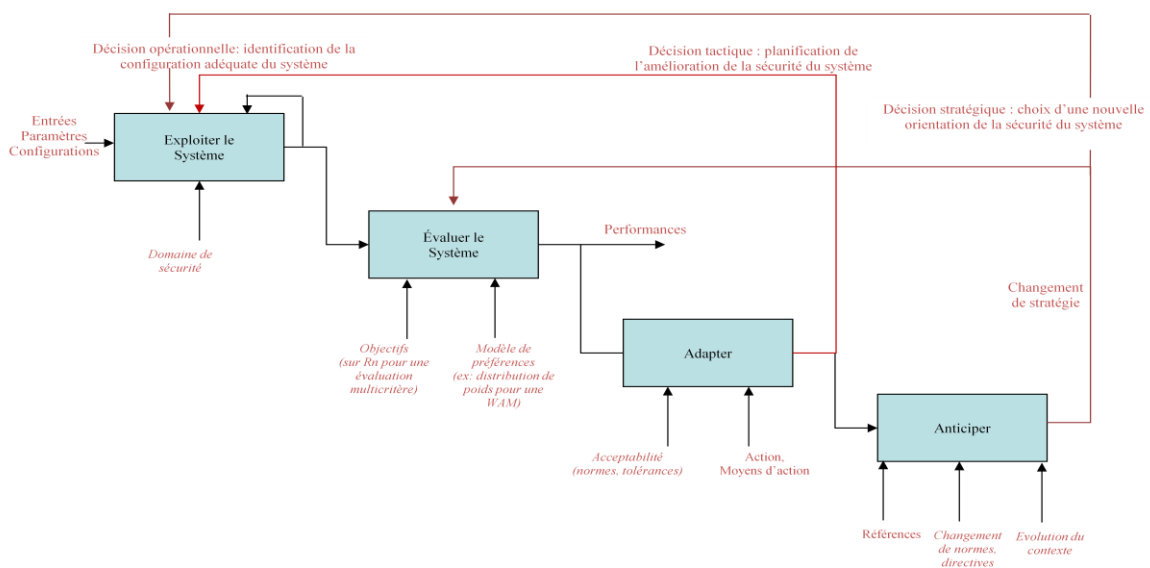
Décision opérationnelle: identification de la configuration adéquate du système

Décision tactique : planification de l'amélioration de la sécurité du système

Décision stratégique : choix d'une nouvelle orientation de la sécurité du système

Entrées
Paramètres
Configurations

Exploiter le Système

Domaine de sécurité

Évaluer le Système

Performances

Objectifs (sur Rn pour une évaluation multicritère)

Modèle de préférences (ex: distribution de poids pour une WAM)

Adapter

Acceptabilité (normes, tolérances)

Action, Moyens d'action

Changement de stratégie

Anticiper

Références

Changement de normes, directives

Evolution du contexte